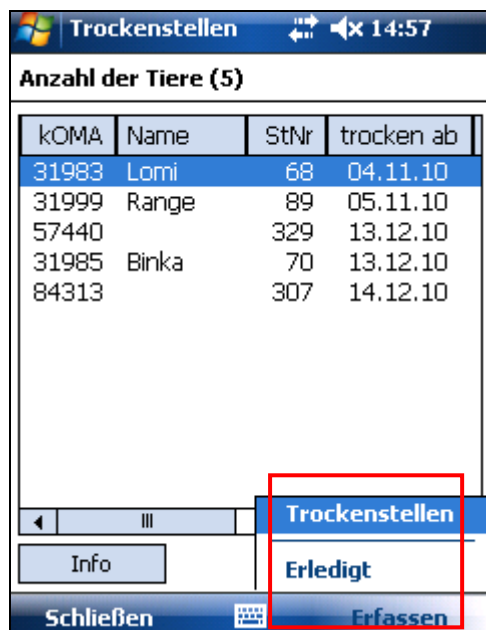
Trockenstellen 14:57

Anzahl der Tiere (5)

| kOMA | Name | StNr | trocken ab |
|---|---|---|---|
| 31983 | Lomi | 68 | 04.11.10 |
| 31999 | Range | 89 | 05.11.10 |
| 57440 | | 329 | 13.12.10 |
| 31985 | Binka | 70 | 13.12.10 |
| 84313 | | 307 | 14.12.10 |

Trockenstellen

Erledigt

Info

Schließen

Erfassen